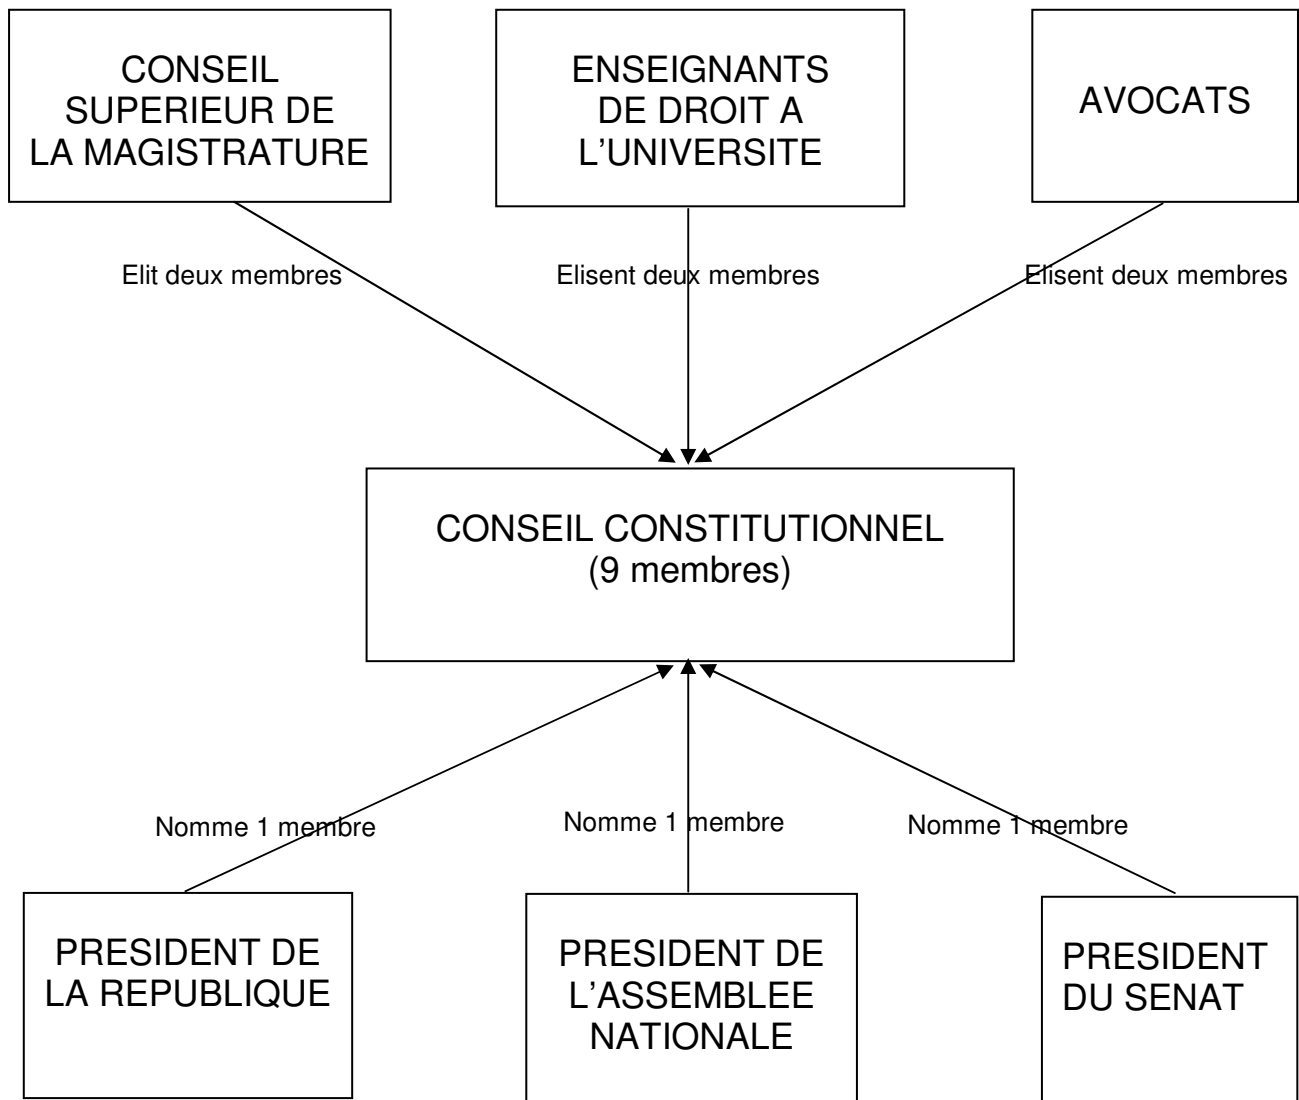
CONSEIL SUPERIEUR DE LA MAGISTRATURE

ENSEIGNANTS DE DROIT A L’UNIVERSITE

AVOCATS

Elit deux membres

Elisent deux membres

Elisent deux membres

CONSEIL CONSTITUTIONNEL
(9 membres)

Nomme 1 membre

Nomme 1 membre

Nomme 1 membre

PRESIDENT DE LA REPUBLIQUE

PRESIDENT DE L’ASSEMBLEE NATIONALE

PRESIDENT DU SENAT